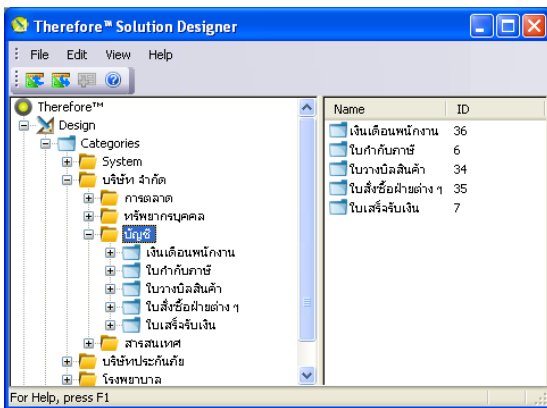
Therefore™ Solution Designer

File Edit View Help

Therefore™
Design
Categories
System
บริษัท จำกัด
การตลาด
ทรัพยากรบุคคล
บัญชี
เงินเดือนพนักงาน
ใบกำกับภาษี
ใบวางบิลสินค้า
ใบสั่งซื้อฝ่ายต่าง ๆ
ใบเสร็จรับเงิน
สารสนเทศ
บริษัทประกันภัย
โรงพยาบาล

| Name | ID |
|---|---|
| เงินเดือนพนักงาน | 36 |
| ใบกำกับภาษี | 6 |
| ใบวางบิลสินค้า | 34 |
| ใบสั่งซื้อฝ่ายต่าง ๆ | 35 |
| ใบเสร็จรับเงิน | 7 |

For Help, press F1